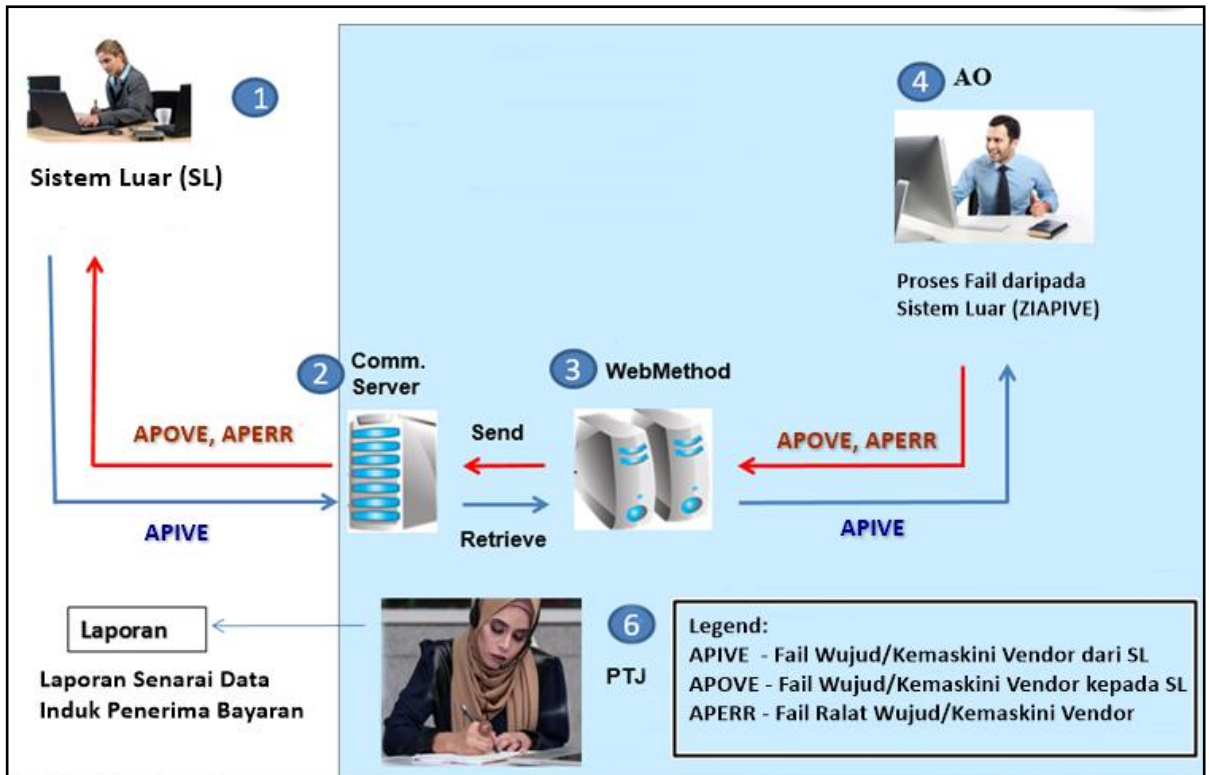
1

Sistem Luar (SL)

4 AO

Proses Fail daripada Sistem Luar (ZIAPIVE)

2 Comm. Server

3 WebMethod

APOVE, APERR

Send

APOVE, APERR

APIVE

Retrieve

APIVE

Laporan

Laporan Senarai Data Induk Penerima Bayaran

6

PTJ

Legend:
APIVE - Fail Wujud/Kemaskini Vendor dari SL
APOVE - Fail Wujud/Kemaskini Vendor kepada SL
APERR - Fail Ralat Wujud/Kemaskini Vendor